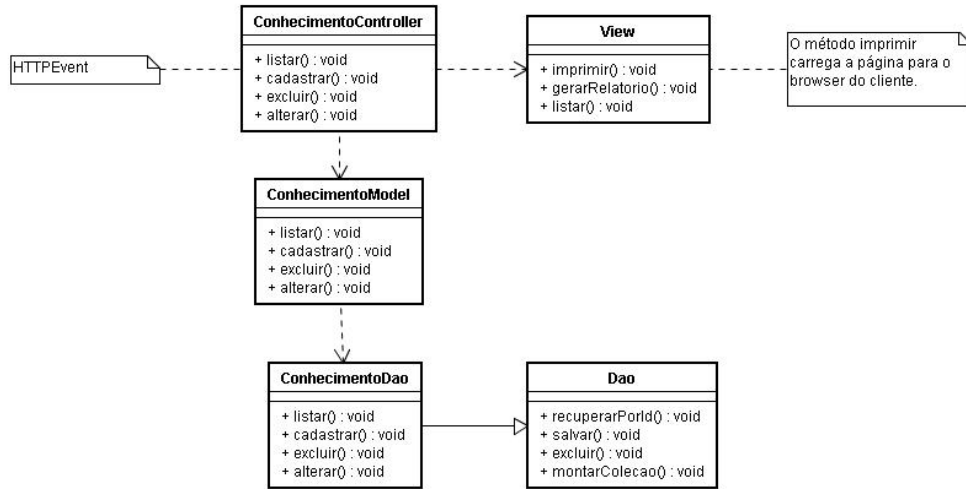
HTTPEvent

ConhecimentoController

+ listar() : void
+ cadastrar() : void
+ excluir() : void
+ alterar() : void

View

+ imprimir() : void
+ gerarRelatorio() : void
+ listar() : void

O método imprimir carrega a página para o browser do cliente.

ConhecimentoModel

+ listar() : void
+ cadastrar() : void
+ excluir() : void
+ alterar() : void

ConhecimentoDao

+ listar() : void
+ cadastrar() : void
+ excluir() : void
+ alterar() : void

Dao

+ recuperarPorId() : void
+ salvar() : void
+ excluir() : void
+ montarColecao() : void